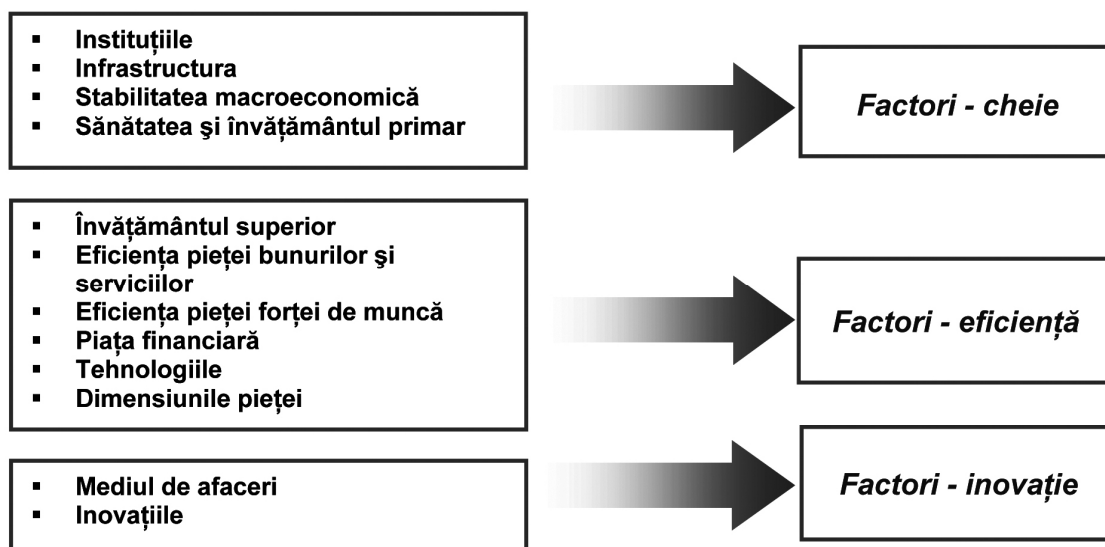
- Instituțiile
- Infrastructura
- Stabilitatea macroeconomică
- Sănătatea şi învățământul primar

Factori - cheie

- Învățământul superior
- Eficiența pieței bunurilor şi serviciilor
- Eficiența pieței forței de muncă
- Piața financiară
- Tehnologiile
- Dimensiunile pieței

Factori - eficiență

- Mediul de afaceri
- Inovațiile

Factori - inovație